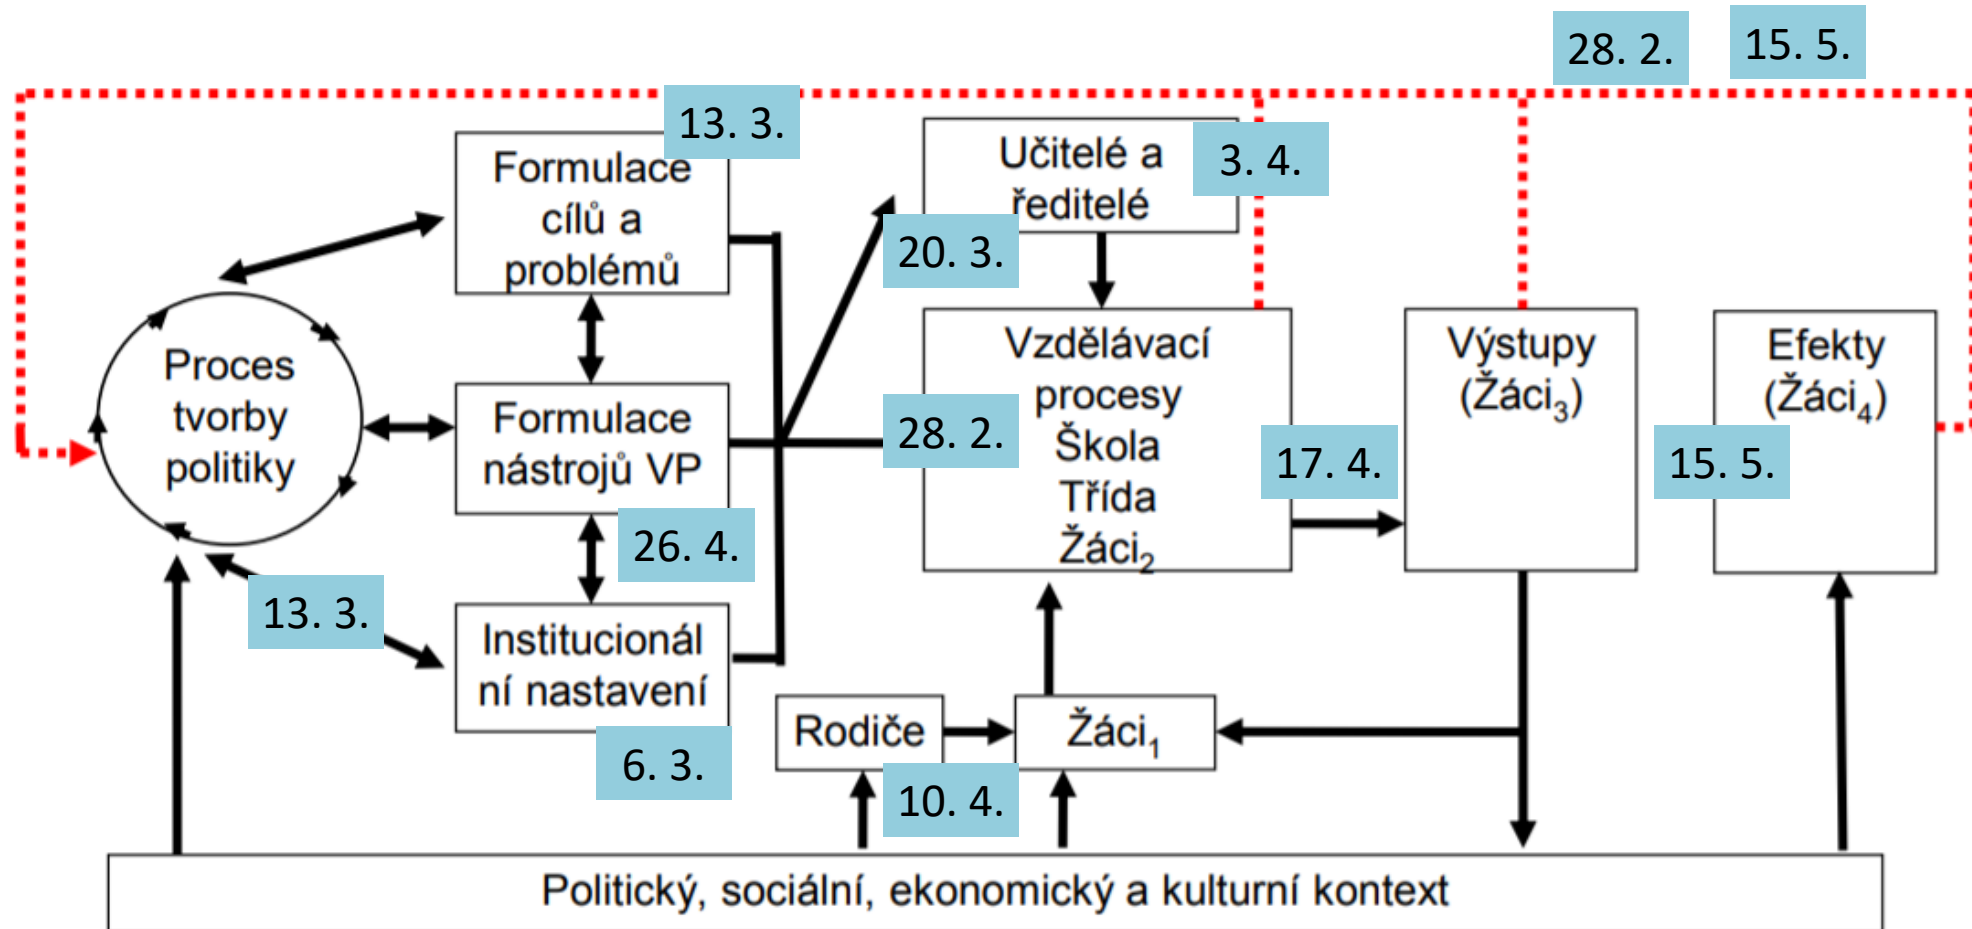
28. 2.

15. 5.

13. 3.

Formulace cílů a problémů

Učitelé a ředitelé

3. 4.

20. 3.

Proces tvorby politiky

Formulace nástrojů VP

28. 2.

Vzdělávací procesy Škola Třída Žáci$_2$

Výstupy (Žáci$_3$)

Efekty (Žáci$_4$)

17. 4.

15. 5.

26. 4.

13. 3.

Institucionální nastavení

6. 3.

Rodiče

Žáci$_1$

10. 4.

Politický, sociální, ekonomický a kulturní kontext